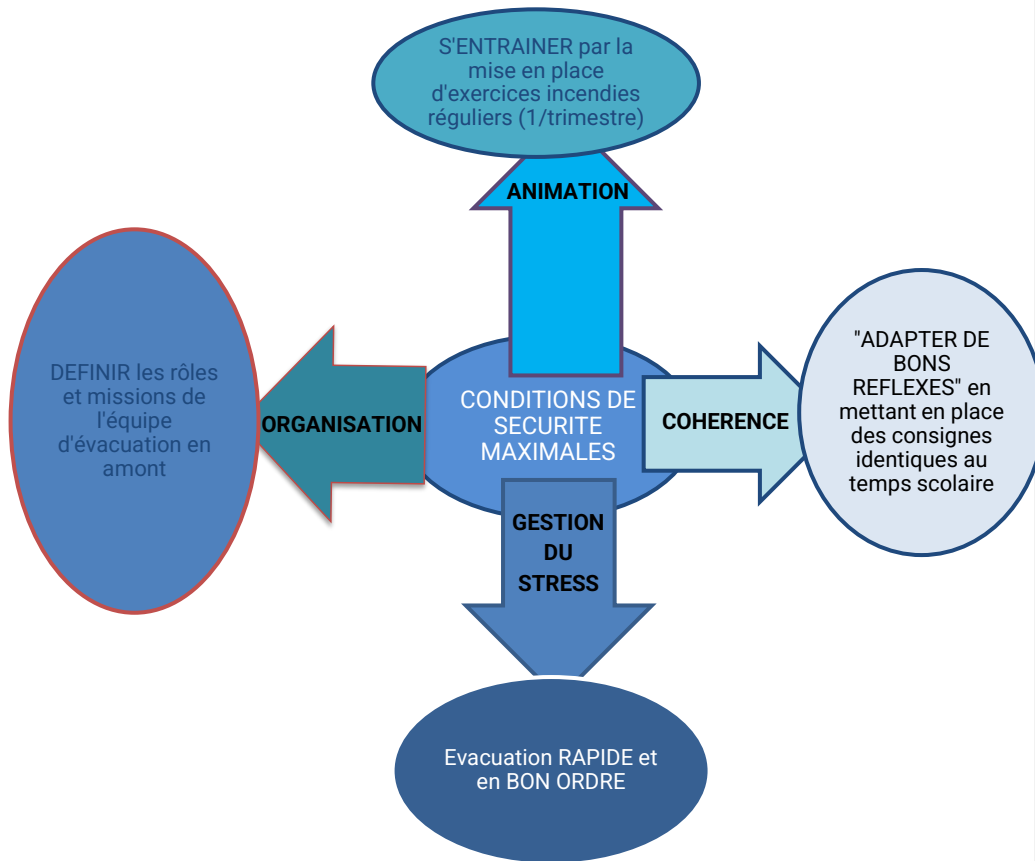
S'ENTRAINER par la mise en place d'exercices incendies réguliers (1/trimestre)

ANIMATION

DEFINIR les rôles et missions de l'équipe d'évacuation en amont

ORGANISATION

CONDITIONS DE SECURITE MAXIMALES

COHERENCE

"ADAPTER DE BONS REFLEXES" en mettant en place des consignes identiques au temps scolaire

GESTION DU STRESS

Evacuation RAPIDE et en BON ORDRE